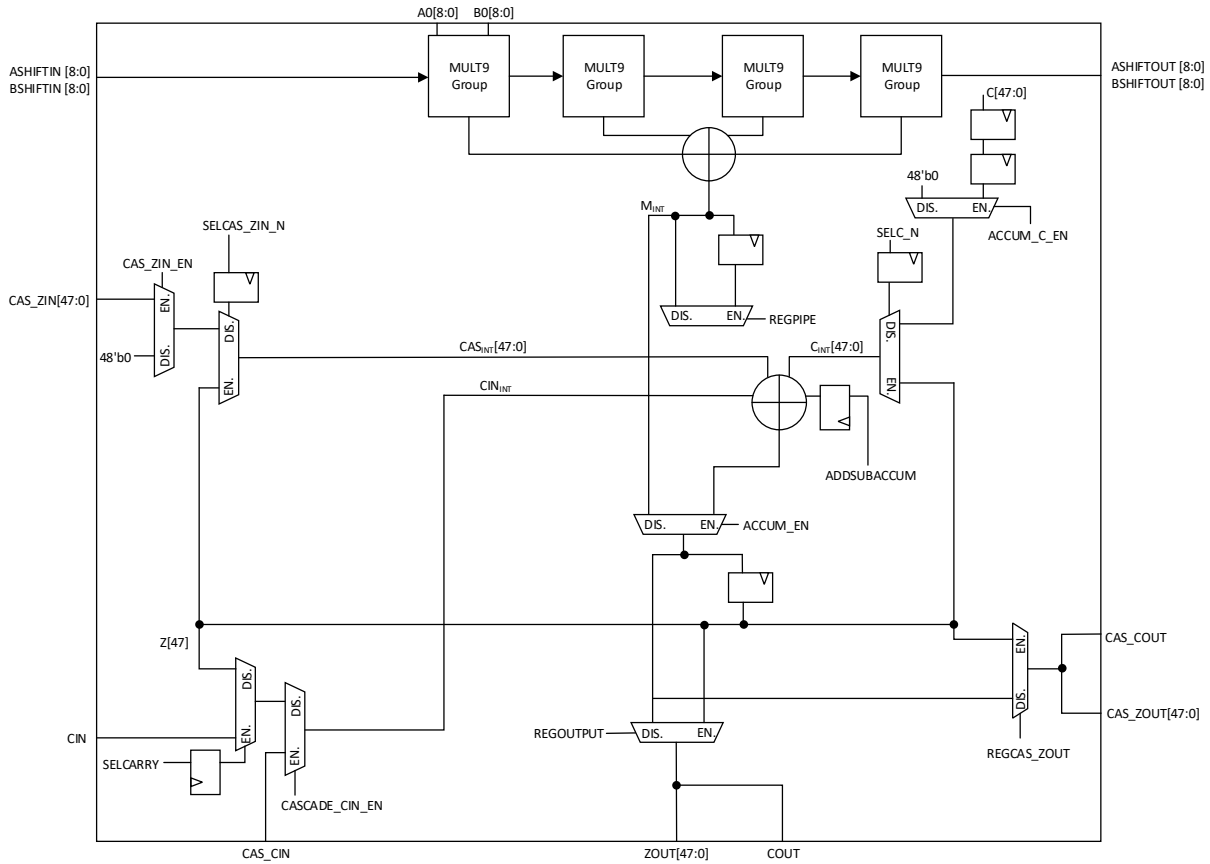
A0[8:0] B0[8:0]

ASHIFTIN [8:0]
BSHIFTIN [8:0]

MULT9 Group

MULT9 Group

MULT9 Group

MULT9 Group

ASHIFTOUT [8:0]
BSHIFTOUT [8:0]

C[47:0]

48'b0

DIS. EN.

ACCUM_C_EN

$M_{INT}$

SELCAS_ZIN_N

CAS_ZIN_EN

CAS_ZIN[47:0]

EN.

DIS.

48'b0

DIS.

EN.

DIS. EN.

REGPIPE

SELC_N

DIS.

EN.

$CAS_{INT}[47:0]$

$C_{INT}[47:0]$

$CIN_{INT}$

ADDSUBACCUM

DIS. EN.

ACCUM_EN

Z[47]

DIS.

EN.

DIS.

EN.

CIN

SELCARRY

CASCADE_CIN_EN

REGOUTPUT

DIS. EN.

EN.

DIS.

CAS_COUT

CAS_ZOUT[47:0]

REGCAS_ZOUT

CAS_CIN

ZOUT[47:0]

COUT